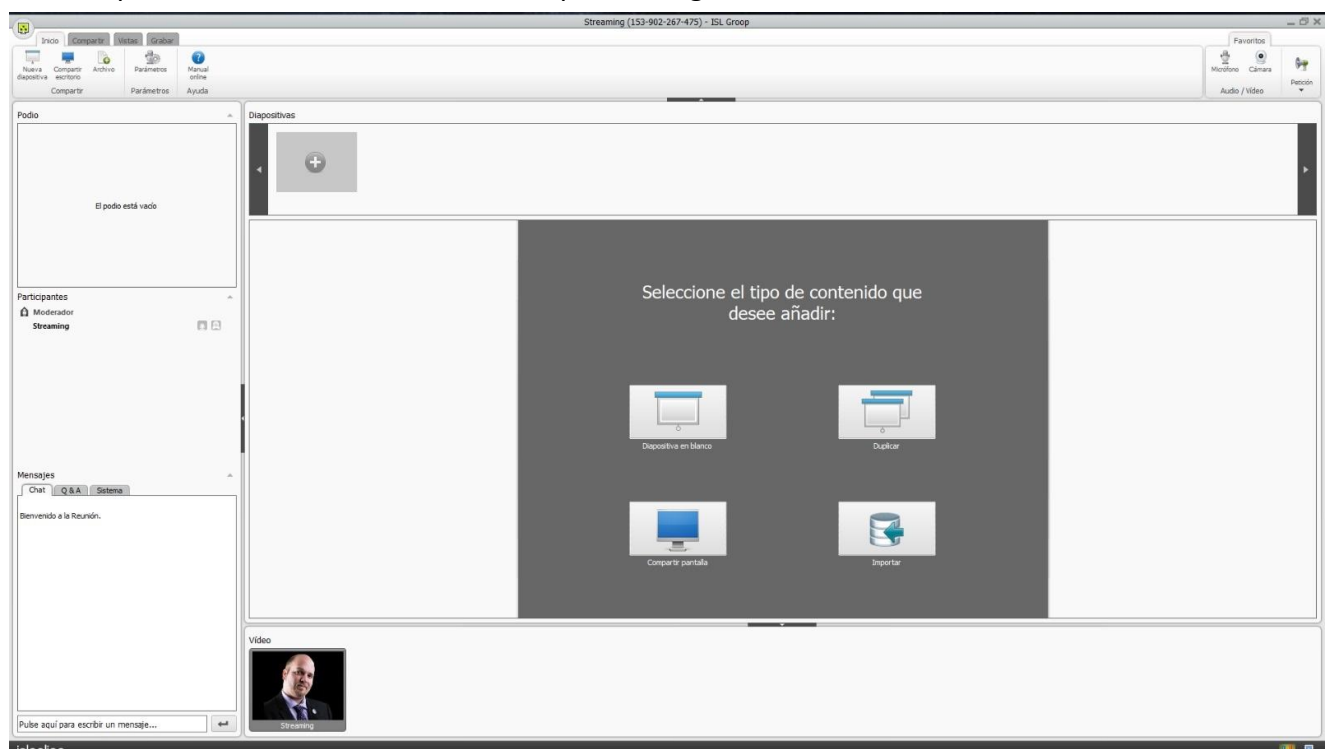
Streaming (153-902-267-475) - ISL Groop

Inicio Compartir Vistas Grabar

Nueva diapositiva Compartir escritorio Archivo Parámetros Manual online

Compartir Parámetros Ayuda

Favoritos

Micrófono Cámara Petición

Audio / Vídeo

Podio

El podio está vacío

Participantes

Moderador

Streaming

Mensajes

Chat Q & A Sistema

Bienvenido a la Reunión.

Pulse aquí para escribir un mensaje...

Diapositivas

Seleccione el tipo de contenido que desee añadir:

Diapositiva en blanco

Duplicar

Compartir pantalla

Importar

Vídeo

Streaming

islonline